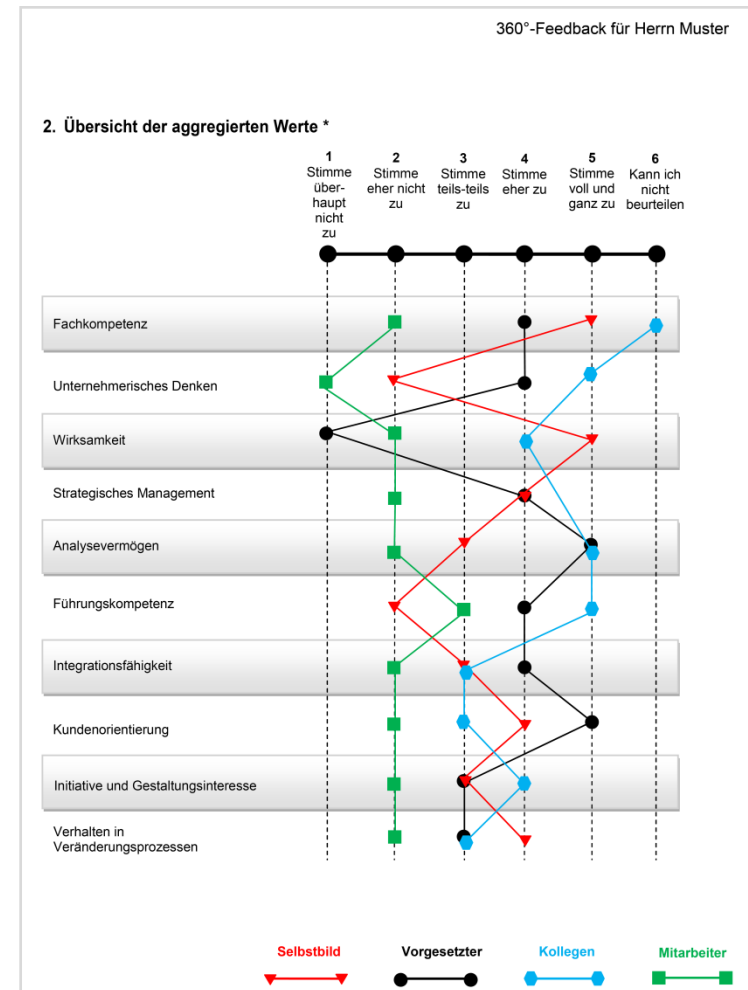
360°-Feedback für Herrn Muster

2. Übersicht der aggregierten Werte *

| 1 Stimme überhaupt nicht zu | 2 Stimme eher nicht zu | 3 Stimme teils-teils zu | 4 Stimme eher zu | 5 Stimme voll und ganz zu | 6 Kann ich nicht beurteilen |
|---|---|---|---|---|---|

Fachkompetenz

Unternehmerisches Denken

Wirksamkeit

Strategisches Management

Analysevermögen

Führungskompetenz

Integrationsfähigkeit

Kundenorientierung

Initiative und Gestaltungsinteresse

Verhalten in Veränderungsprozessen

Selbstbild Vorgesetzter Kollegen Mitarbeiter